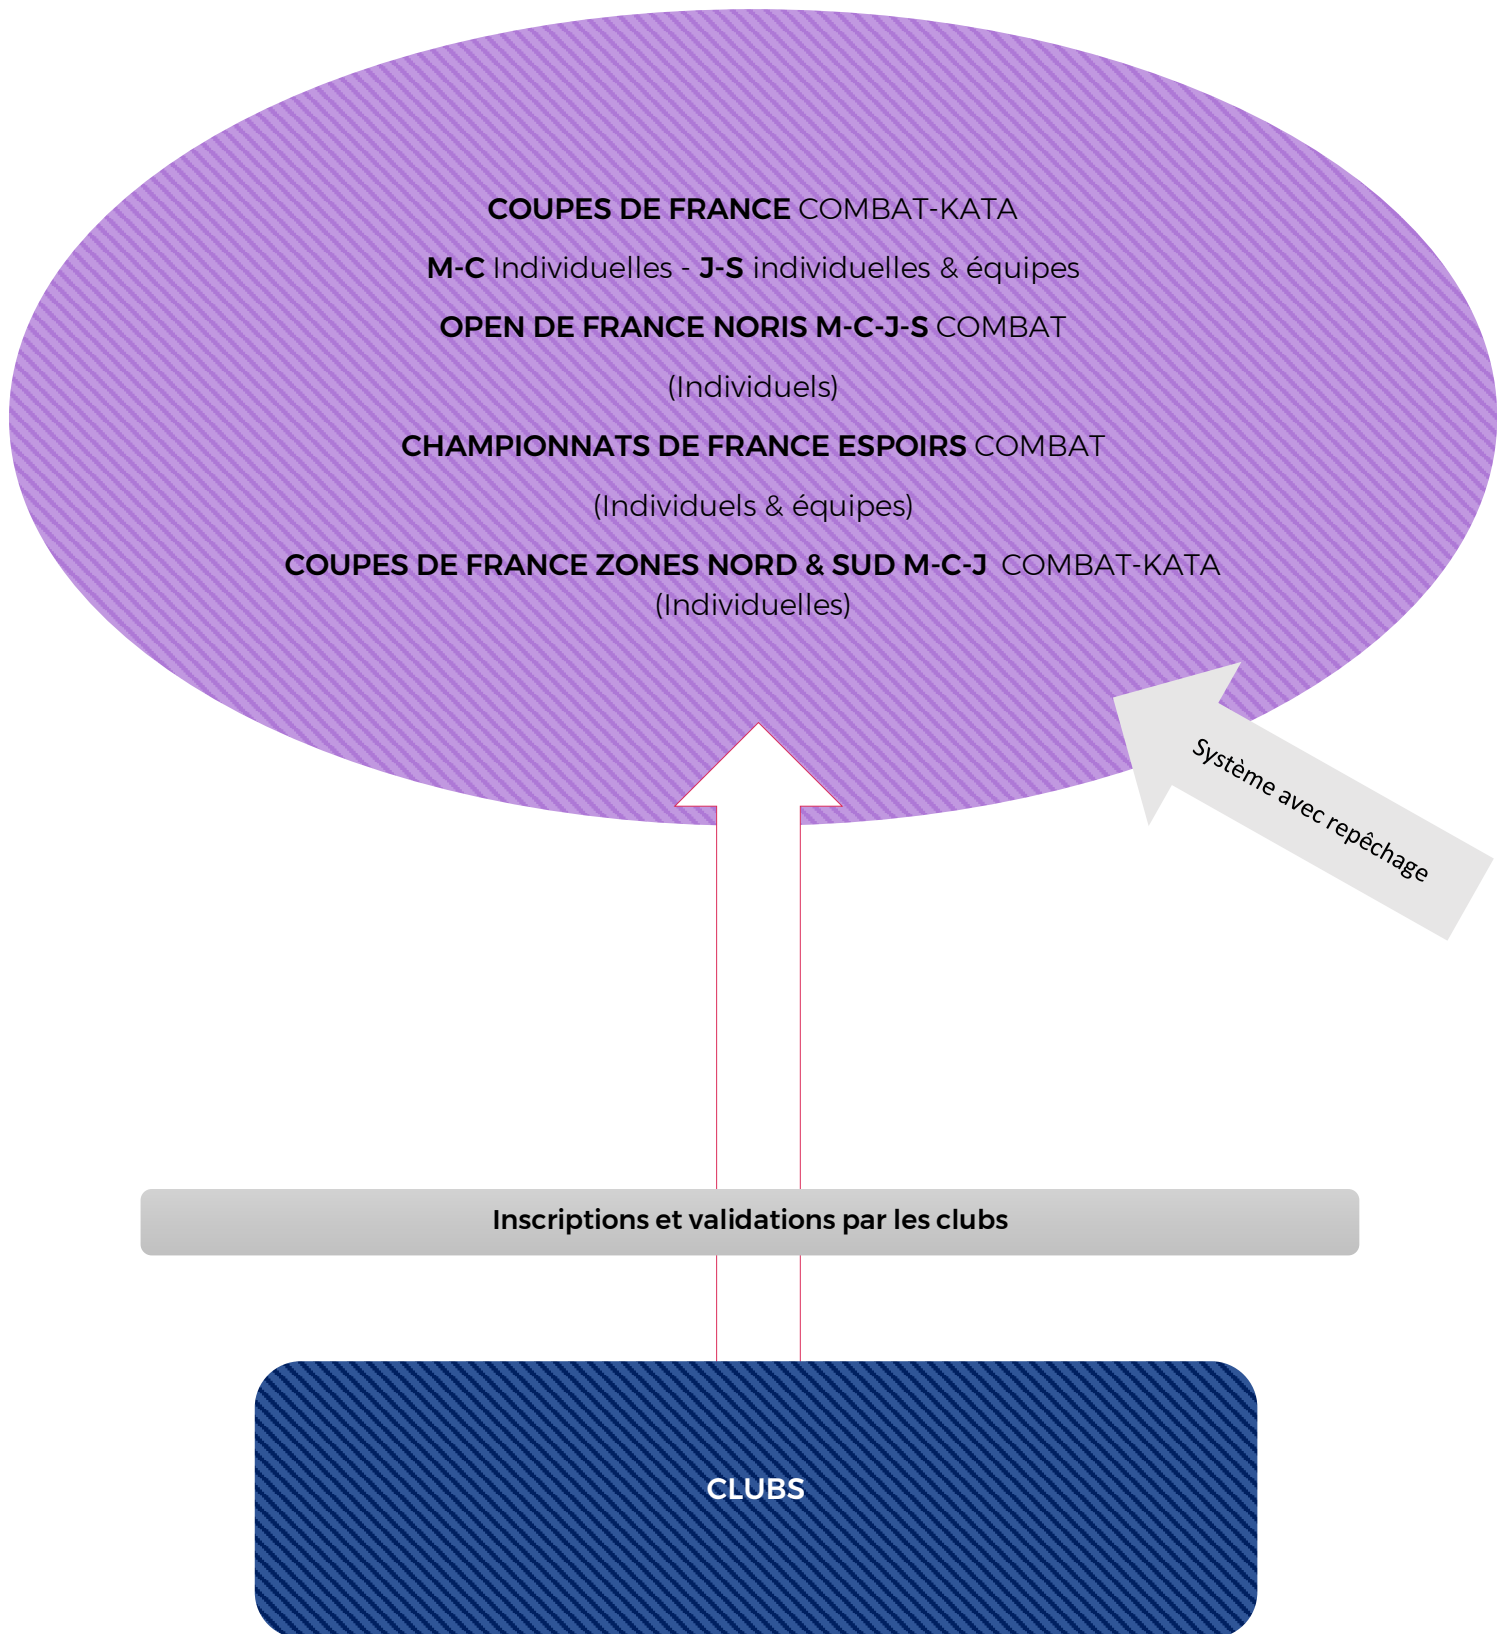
COUPES DE FRANCE COMBAT-KATA

M-C Individuelles - J-S individuelles & équipes

OPEN DE FRANCE NORIS M-C-J-S COMBAT

(Individuels)

CHAMPIONNATS DE FRANCE ESPOIRS COMBAT

(Individuels & équipes)

COUPES DE FRANCE ZONES NORD & SUD M-C-J COMBAT-KATA
(Individuelles)

Système avec repêchage

Inscriptions et validations par les clubs

CLUBS